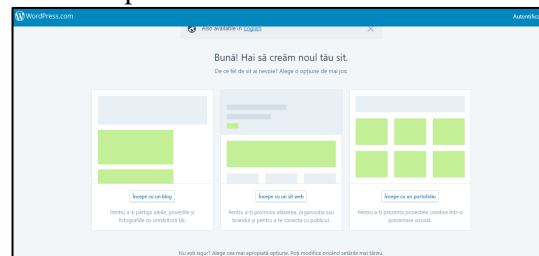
WordPress.com

Autentific

Also available in English

Bună! Hai să creăm noul tău sit.

De ce fel de sit ai nevoie? Alege o opțiune de mai jos

Începe cu un blog

Pentru a-ți partaja ideile, poveștile și fotografiile cu urmăritorii tăi.

Începe cu un sit web

Pentru a-ți promova afacerea, organizația sau brandul și pentru a te conecta cu publicul.

Începe cu un portofoliu

Pentru a-ți prezenta proiectele creative într-o prezentare vizuală.

Nu ești sigur? Alege cea mai apropiată opțiune. Poți modifica oricând setările mai târziu.